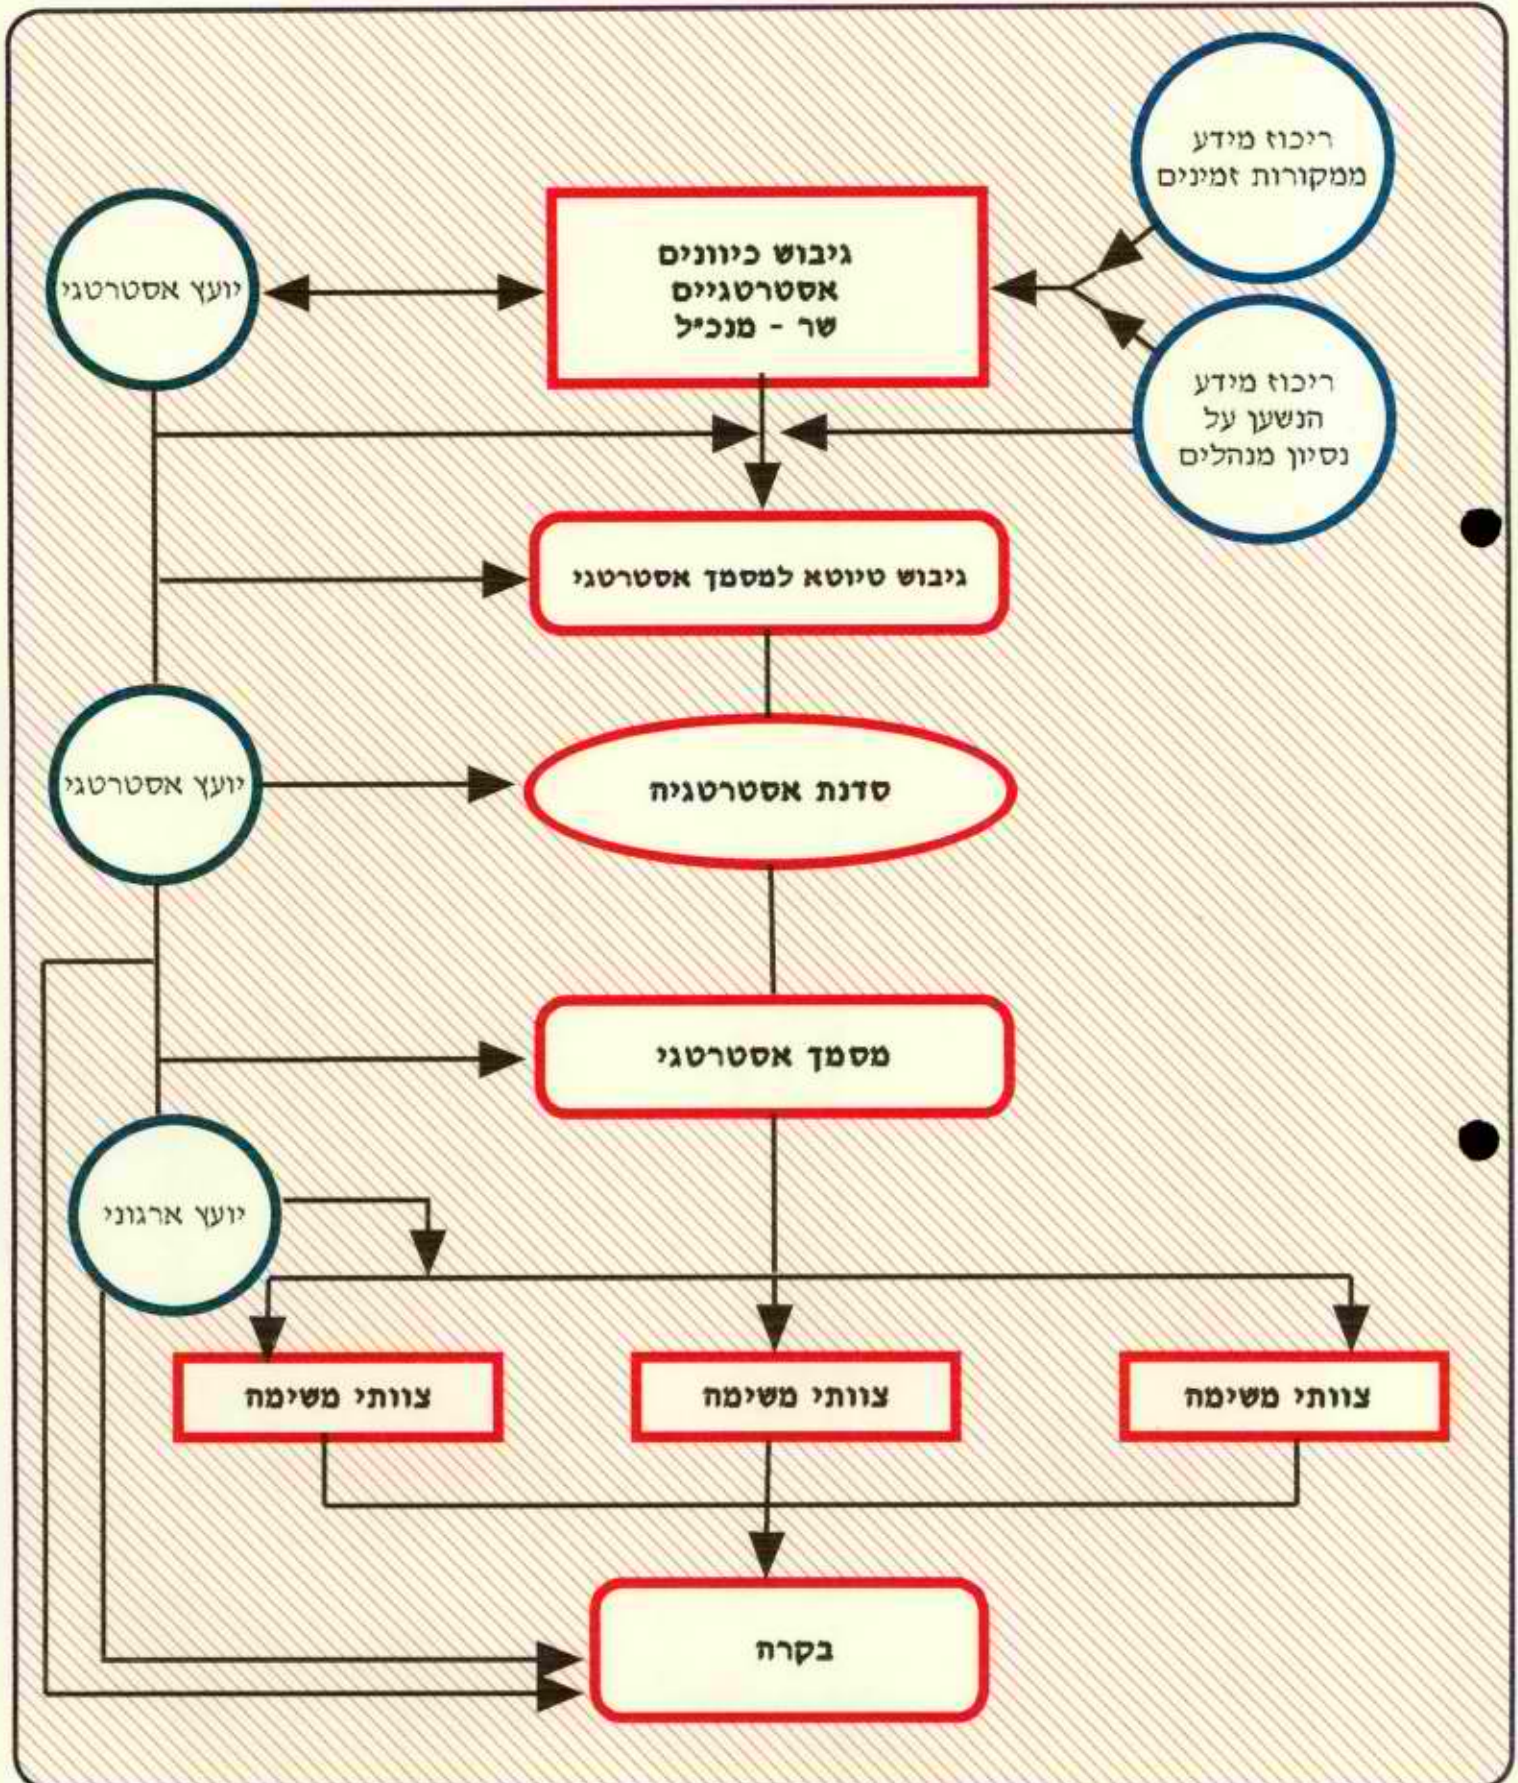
ריכוז מידע ממקורות זמינים

יועץ אסטרטגי

גיבוש כיוונים אסטרטגיים שר - מנכ״ל

ריכוז מידע הנשען על נסיון מנהלים

גיבוש טיוטא למסמך אסטרטגי

יועץ אסטרטגי

סדנת אסטרטגיה

מסמך אסטרטגי

יועץ ארגוני

צוותי משימה

צוותי משימה

צוותי משימה

בקרה